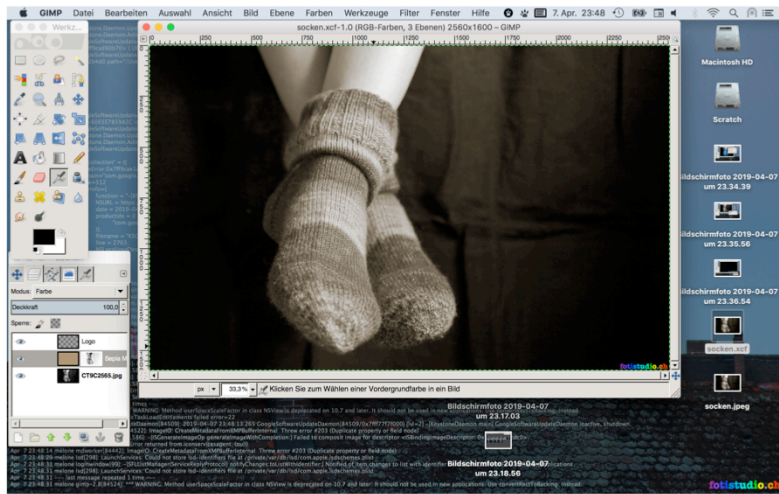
GIMP Datei Bearbeiten Auswahl Ansicht Bild Ebene Farben Werkzeuge Filter Fenster Hilfe

7. Apr. 23:48

Werkz...

socken.xcf-1.0 (RGB-Farben, 3 Ebenen) 2560x1600 – GIMP

Macintosh HD

Scratch

Bildschirmfoto 2019-04-07 um 23.34.39

Bildschirmfoto 2019-04-07 um 23.35.56

Bildschirmfoto 2019-04-07 um 23.36.54

socken.xcf

socken.jpeg

Modus: Farbe

Deckkraft 100,0

Sperre:

Logo

Sepia M

CT9C2565.jpg

px 33,3% Klicken Sie zum Wählen einer Vordergrundfarbe in ein Bild

fotistudio.ch

Bildschirmfoto 2019-04-07 um 23.17.03

Bildschirmfoto 2019-04-07 um 23.18.56

Apr 7 23:48:14 melone mdworker[84442]: CreateMetadataFromIMPBufferInternal: Threw error #203 (Duplicate property or field node)

Apr 7 23:48:51 --- last message repeated 1 time ---

Apr 7 23:48:51 melone gimp-2.8[84124]: *** WARNING: Method userSpaceScaleFactor in class NSView is deprecated on 10.7 and later. It should not be used in new applications. Use convertRectToBacking: instead.

fotistudio.ch